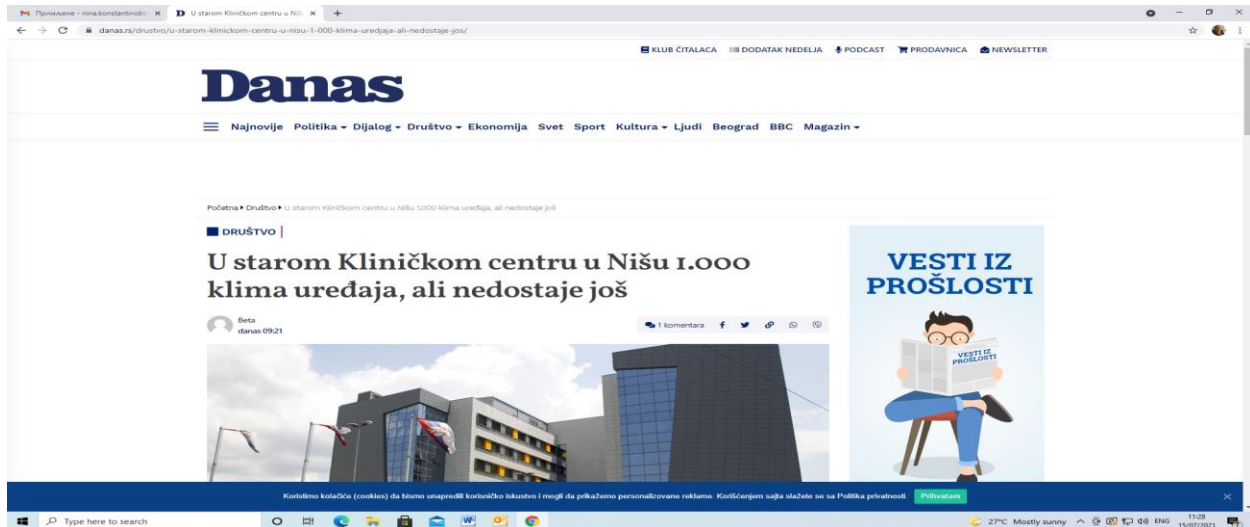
Примљене - nina.konstantinidis ×
U starom Kliničkom centru u Niš ×
+
danas.rs/drustvo/u-starom-klinickom-centru-u-nisu-1-000-klima-uredjaja-ali-nedostaje-jos/

KLUB ČITALACA DODATAK NEDELJA PODCAST PRODAVNICA NEWSLETTER

Danas

Najnovije Politika Dijalog Društvo Ekonomija Svet Sport Kultura Ljudi Beograd BBC Magazin

Početna ▸ Društvo ▸ U starom Kliničkom centru u Nišu 1.000 klima uređaja, ali nedostaje još

DRUŠTVO

U starom Kliničkom centru u Nišu 1.000 klima uređaja, ali nedostaje još

Beta
danas 09:21

1 komentara

VESTI IZ PROŠLOSTI

VESTI IZ PROŠLOSTI

Koristimo kolačiće (cookies) da bismo unapredili korisničko iskustvo i mogli da prikažemo personalizovane reklame. Korišćenjem sajta slažete se sa Politika privatnosti. Prihvatam

Type here to search

27°C Mostly sunny ENG 11:28 15/07/2021